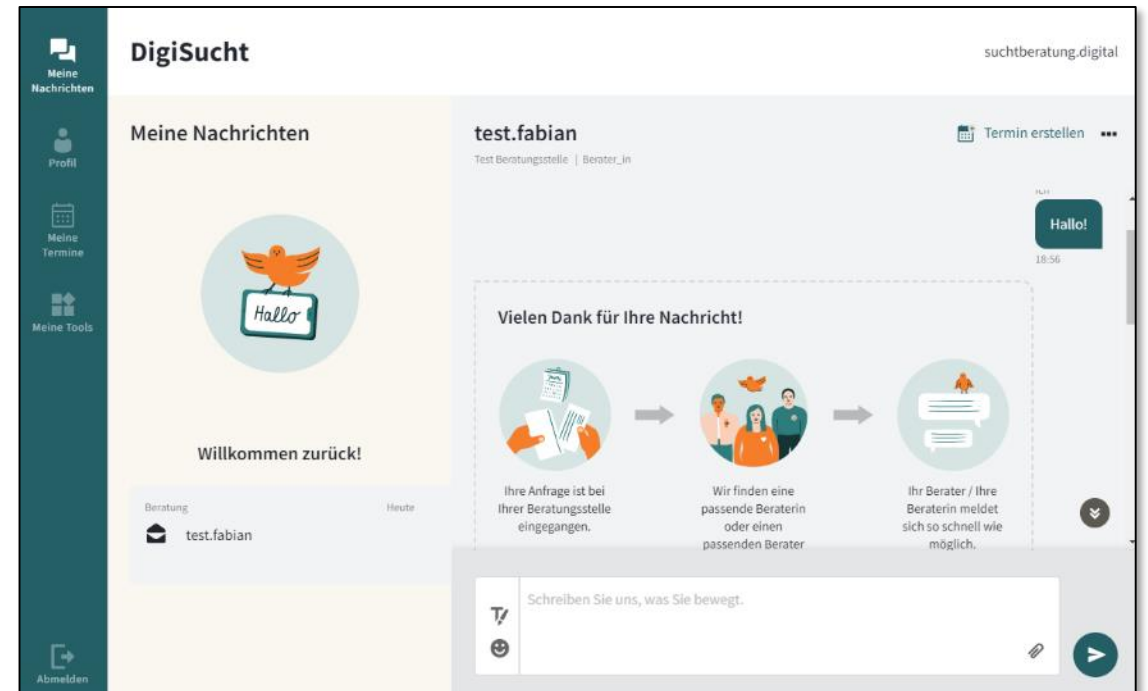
Meine Nachrichten

Profil

Meine Termine

Meine Tools

Abmelden

DigiSucht

suchtberatung.digital

Meine Nachrichten

Hallo

Willkommen zurück!

Beratung

Heute

test.fabian

test.fabian

Test Beratungsstelle | Berater_in

Termin erstellen

Hallo!

18:56

Vielen Dank für Ihre Nachricht!

Ihre Anfrage ist bei Ihrer Beratungsstelle eingegangen.

Wir finden eine passende Beraterin oder einen passenden Berater

Ihr Berater / Ihre Beraterin meldet sich so schnell wie möglich.

Schreiben Sie uns, was Sie bewegt.